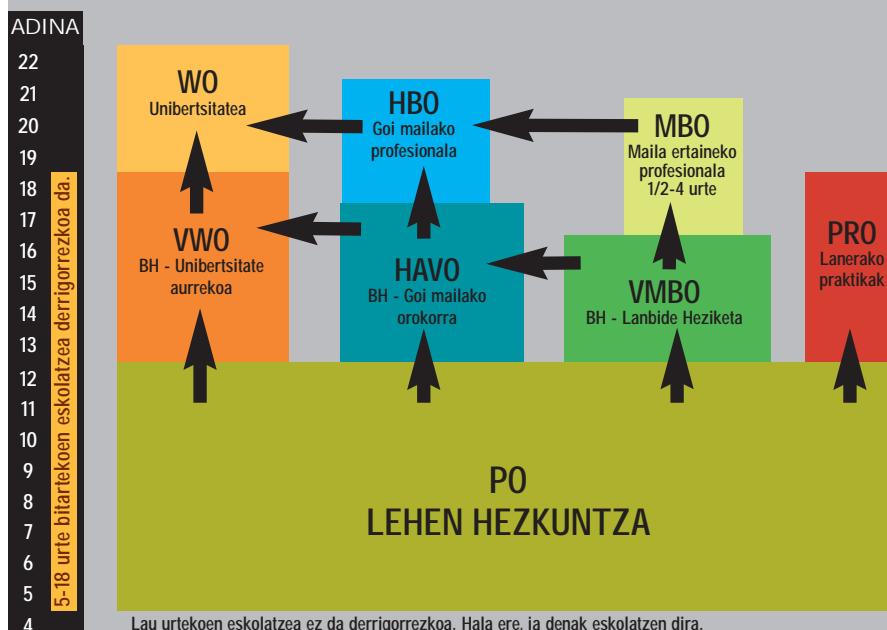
ADINA
22
21
20
19
18
17
16
15
14
13
12
11
10
9
8
7
6
5
4

5-18 urte bitartekoen eskolatzea derrigorrezkoa da.

WO
Unibertsitatea

HBO
Goi mailako profesionala

MBO
Maila ertaineko profesionala 1/2-4 urte

VWO
BH - Unibertsitate aurrekoa

HAVO
BH - Goi mailako orokorra

VMBO
BH - Lanbide Heziketa

PRO
Lanerako praktikak

PO
LEHEN HEZKUNTZA

Lau urtekoen eskolatzea ez da derrigorrezkoa. Hala ere, ia denak eskolatzen dira.